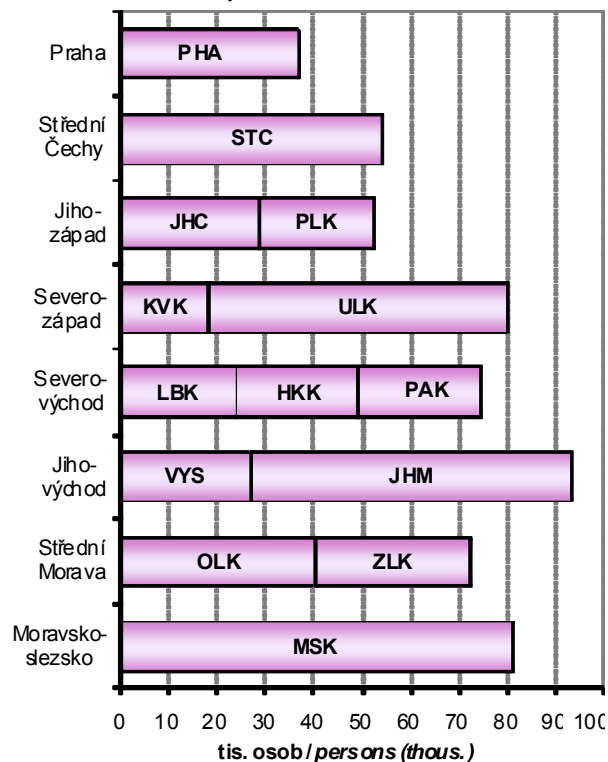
Praha
PHA
Střední Čechy
STC
Jihozápad
JHC
PLK
Severozápad
KVK
ULK
Severovýchod
LBK
HKK
PAK
Jihovýchod
VYS
JHM
Střední Morava
OLK
ZLK
Moravskoslezsko
MSK

0 10 20 30 40 50 60 70 80 90 100
tis. osob / persons (thous.)